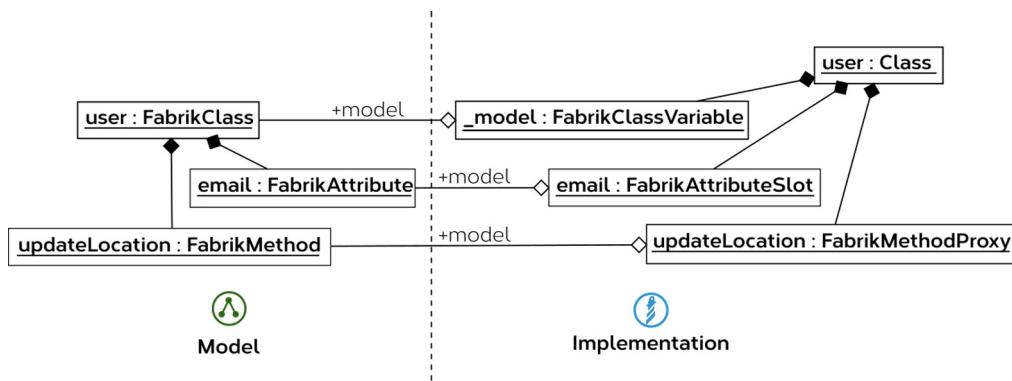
user : Class

user : FabrikClass

+model

_model : FabrikClassVariable

email : FabrikAttribute

+model

email : FabrikAttributeSlot

updateLocation : FabrikMethod

+model

updateLocation : FabrikMethodProxy

Model

Implementation